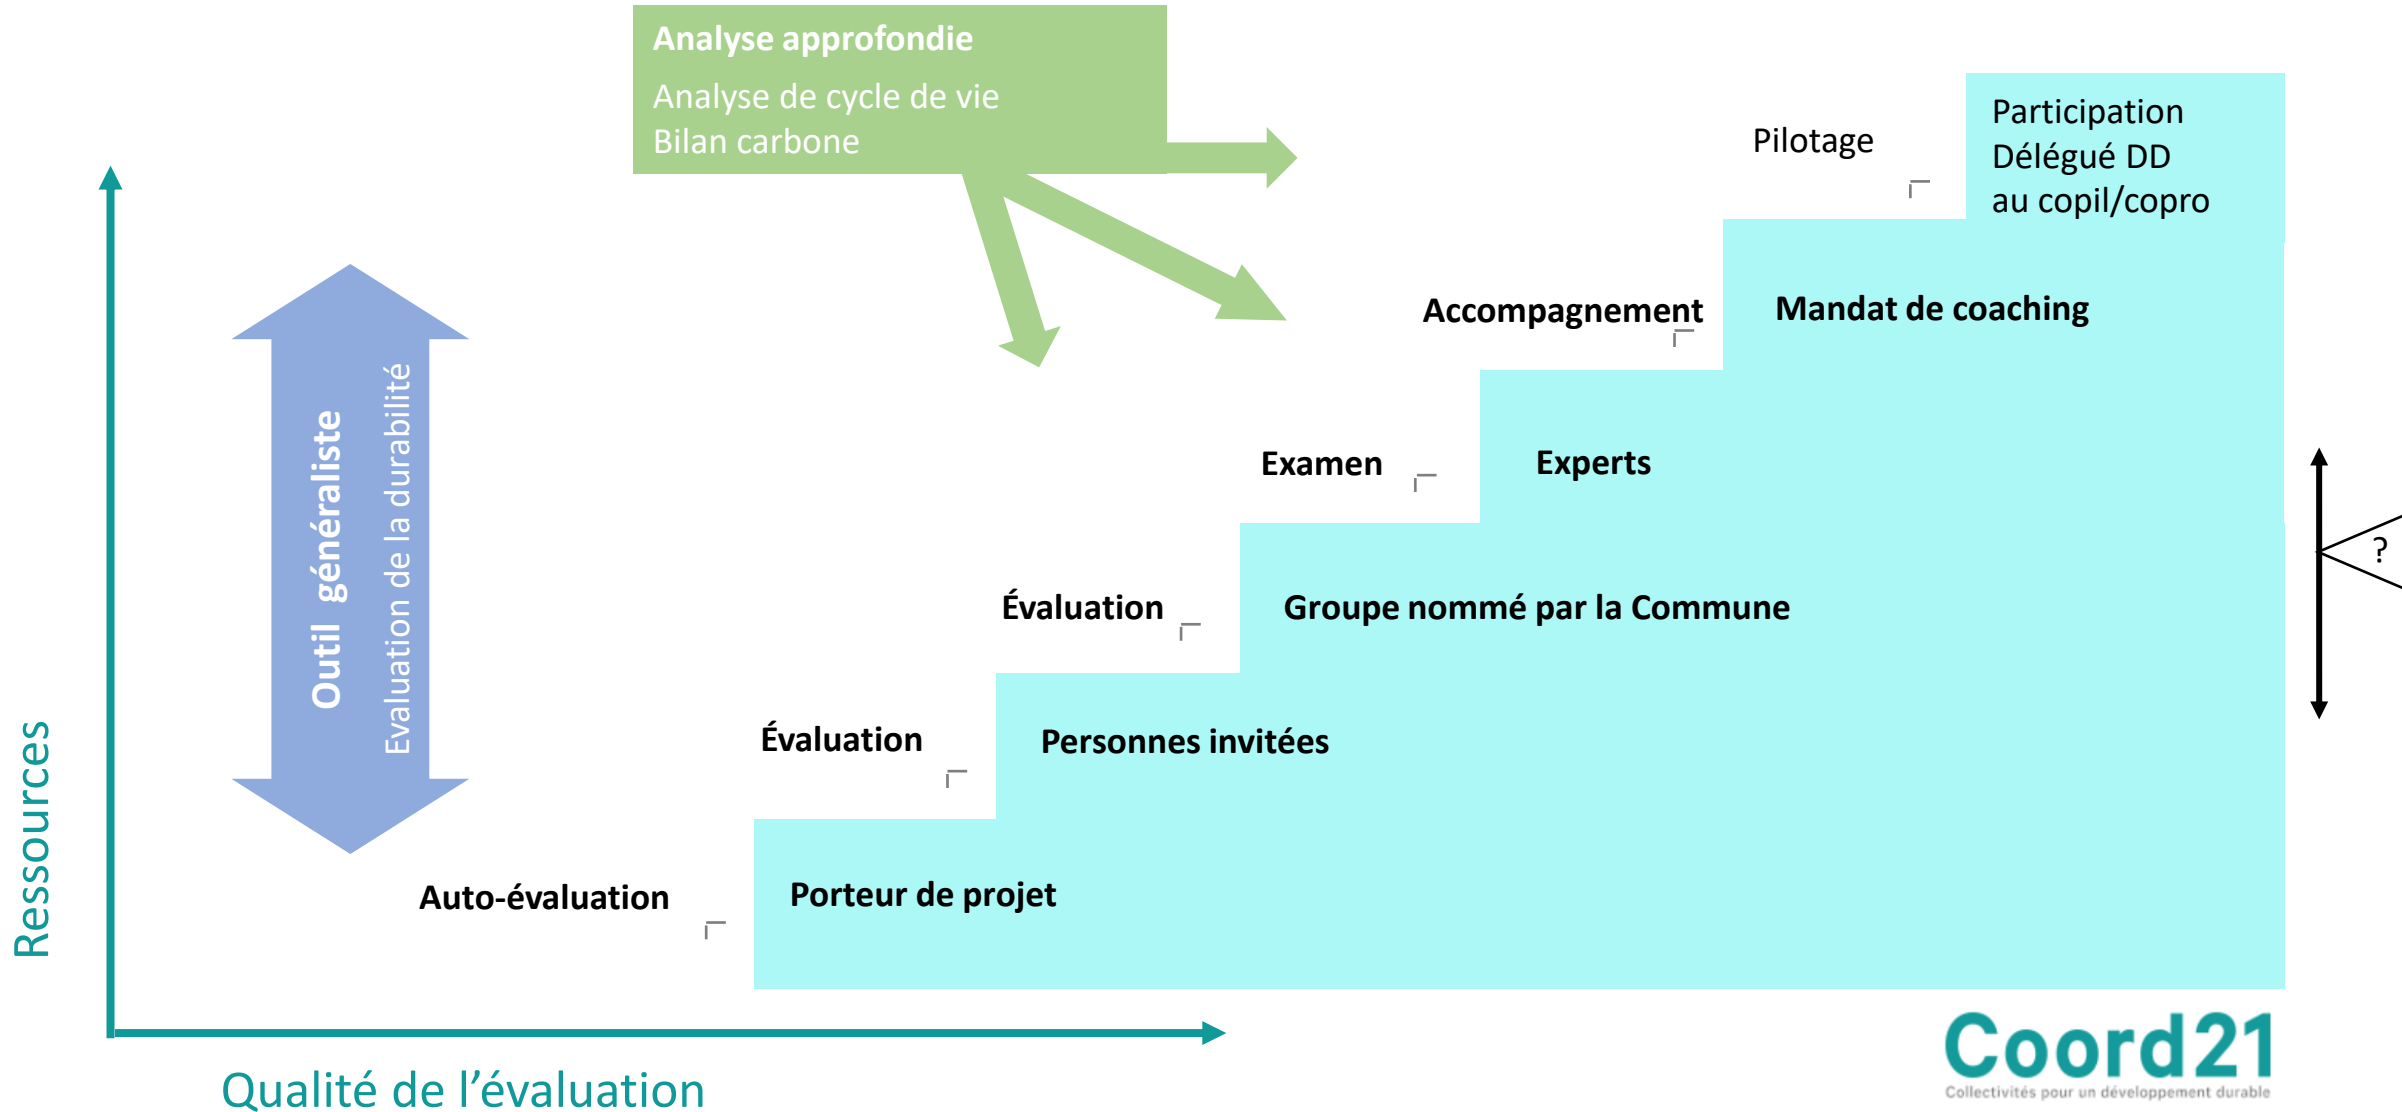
Analyse approfondie

Analyse de cycle de vie
Bilan carbone

Pilotage

Participation
Délégué DD
au copil/copro

Accompagnement

Mandat de coaching

Examen

Experts

Outil généraliste

Evaluation de la durabilité

Évaluation

Groupe nommé par la Commune

?

Évaluation

Personnes invitées

Ressources

Auto-évaluation

Porteur de projet

Qualité de l'évaluation

Coord21
Collectivités pour un développement durable